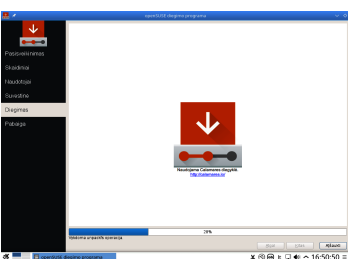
openSUSE diegimo programa

Pasisveikinimas
Skaidiniai
Naudotojai
Suvestinė
Diegimas
Pabaiga

Naudojamas Calamares diegyklė.
http://calamares.io/

78%
Vykdoma užpakalinė operacija.

Atgal
Toliau
Atšaukti

openSUSE diegimo programa

16:50:50